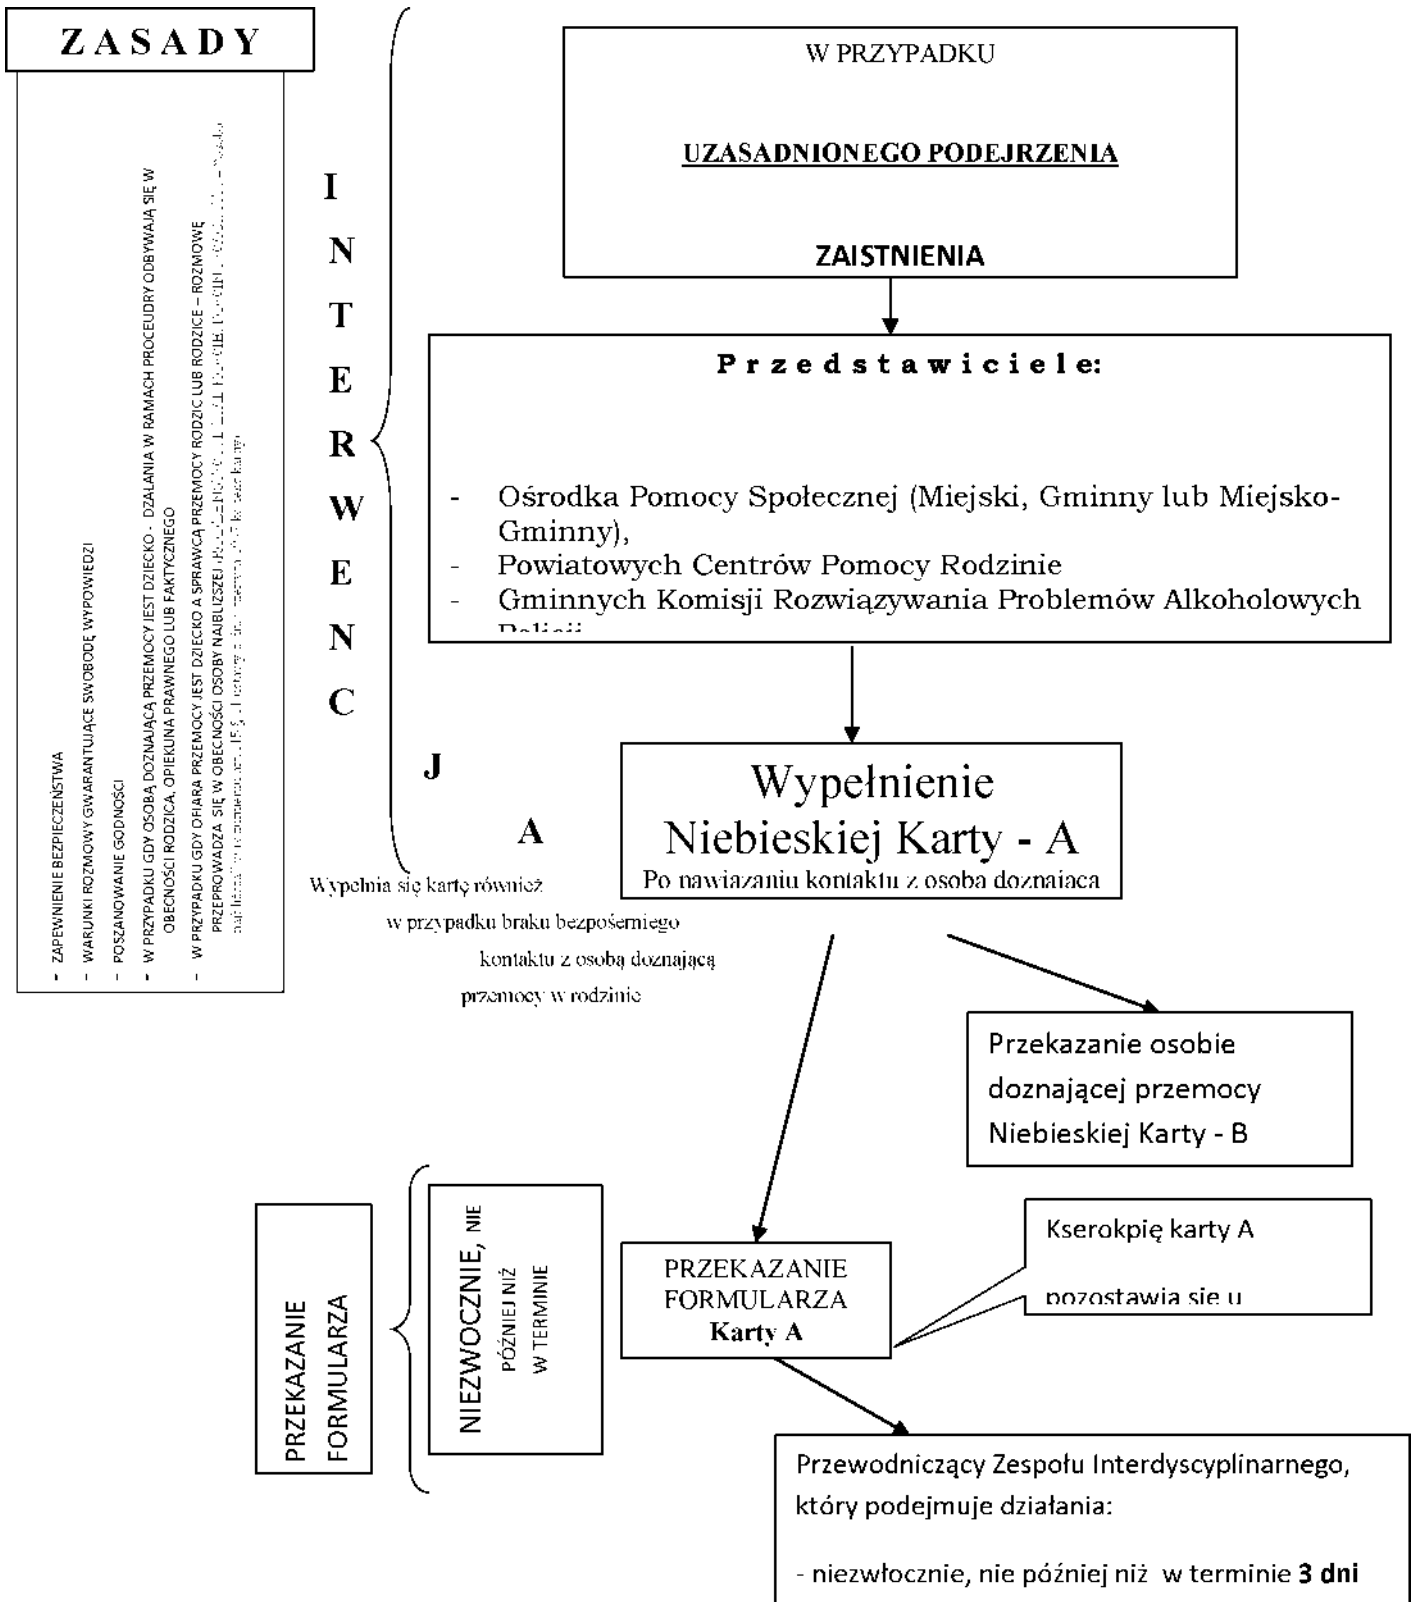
Z A S A D Y

- ZAPEWNIENIE BEZPIECZEŃSTWA
- WARUNKI ROZMOWY GWARANTUJĄCE SWOBODĘ WYPOWIEDZI
- POSZANOWANIE GODNOŚCI
- W PRZYPADKU GDY OSOBĄ DOZNAJĄCĄ PRZEMOCY JEST DZIECKO - DZIAŁANIA W RAMACH PROCEUDRY ODBYWAJĄ SIĘ W OBECNOŚCI RODZICA, OPIEKUNA PRAWNEGO LUB FAKTYCZNEGO
- W PRZYPADKU GDY OFIARA PRZEMOCY JEST DZIECKO A SPRAWCĄ PRZEMOCY RODZIC LUB RODZICE – ROZMOWĘ PRZEPROWADZA SIĘ W OBECNOŚCI OSOBY NAJBLIŻSZEJ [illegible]

I N T E R W E N C J A

W PRZYPADKU

UZASADNIONEGO PODEJRZENIA

ZAISTNIENIA

P r z e d s t a w i c i e l e:

- Ośrodka Pomocy Społecznej (Miejski, Gminny lub Miejsko-Gminny),
- Powiatowych Centrów Pomocy Rodzinie
- Gminnych Komisji Rozwiązywania Problemów Alkoholowych
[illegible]

Wypełnienie Niebieskiej Karty - A
Po nawiazaniu kontaktu z osoba doznajaca

Wypełnia się kartę również w przypadku braku bezpośerniego kontaktu z osobą doznającą przemocy w rodzinie

Przekazanie osobie doznającej przemocy Niebieskiej Karty - B

PRZEKAZANIE FORMULARZA

NIEZWOCZNIE, NIE PÓŹNIEJ NIŻ W TERMINIE

PRZEKAZANIE FORMULARZA Karty A

Kserokpię karty A pozostawia sie u

Przewodniczący Zespołu Interdyscyplinarnego, który podejmuje działania:

- niezwłocznie, nie później niż w terminie **3 dni**